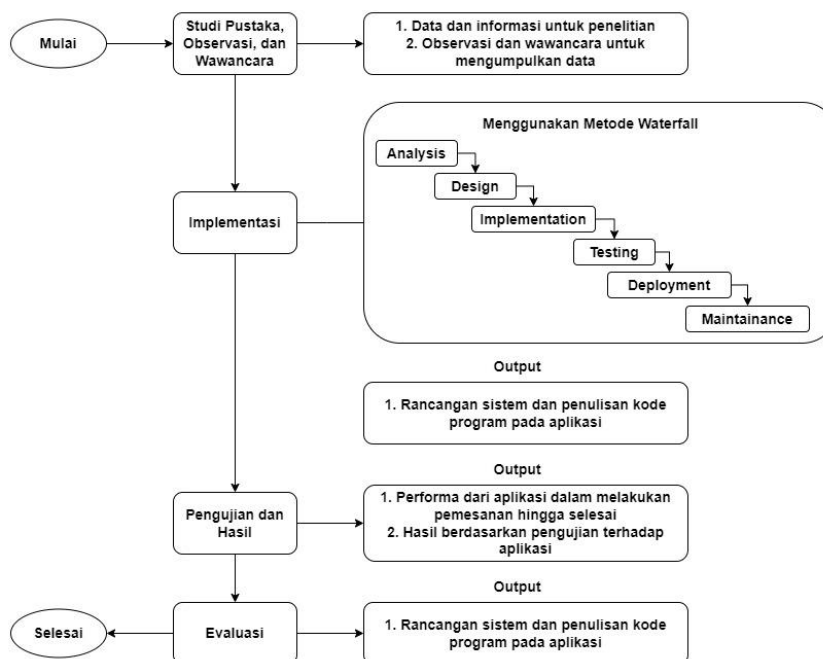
Mulai

Studi Pustaka, Observasi, dan Wawancara

1. Data dan informasi untuk penelitian
2. Observasi dan wawancara untuk mengumpulkan data

Implementasi

Menggunakan Metode Waterfall

Analysis

Design

Implementation

Testing

Deployment

Maintainance

Output

1. Rancangan sistem dan penulisan kode program pada aplikasi

Output

Pengujian dan Hasil

1. Performa dari aplikasi dalam melakukan pemesanan hingga selesai
2. Hasil berdasarkan pengujian terhadap aplikasi

Output

Selesai

Evaluasi

1. Rancangan sistem dan penulisan kode program pada aplikasi